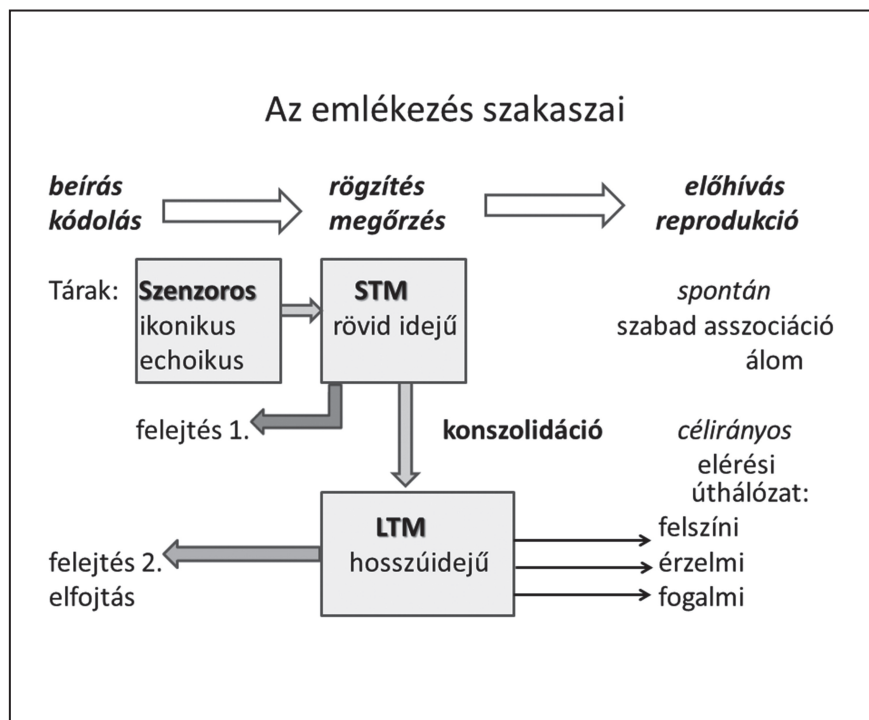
Az emlékezés szakaszai

beírás kódolás

rögzítés megőrzés

előhívás reprodukció

Tárak:

Szenzoros
ikonikus
echoikus

STM
rövid idejű

spontán
szabad asszociáció
álom

felejtés 1.

konszolidáció

célirányos
elérési úthálózat:

LTM
hosszúidejű

felszíni
érzelmi
fogalmi

felejtés 2.
elfojtás